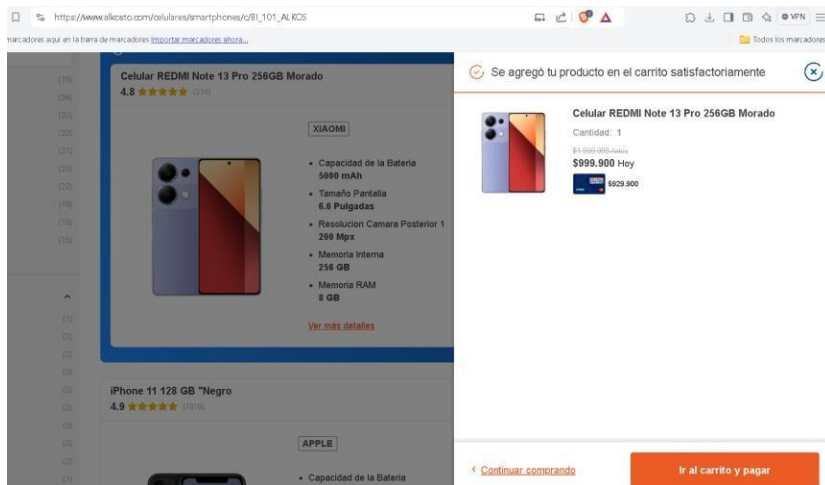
https://www.alkosto.com/celulares/smartphones/c/BI_101_ALKOS

VPN

marcadores aquí en la barra de marcadores Importar marcadores ahora...

Todos los marcadores

(78)
(24)
(32)
(32)
(27)
(23)
(22)
(19)
(18)
(15)

Celular REDMI Note 13 Pro 256GB Morado
4.8 ★★★★★ (216)

XIAOMI

• Capacidad de la Bateria 5000 mAh
• Tamaño Pantalla 6.6 Pulgadas
• Resolucion Camara Posterior 1 200 Mpx
• Memoria Interna 256 GB
• Memoria RAM 8 GB

Ver más detalles

iPhone 11 128 GB "Negro
4.9 ★★★★★ (1016)

APPLE

• Capacidad de la Bateria

Se agregó tu producto en el carrito satisfactoriamente

Celular REDMI Note 13 Pro 256GB Morado
Cantidad: 1
$1.099.900 Antes
$999.900 Hoy
$929.900

‹ Continuar comprando

Ir al carrito y pagar